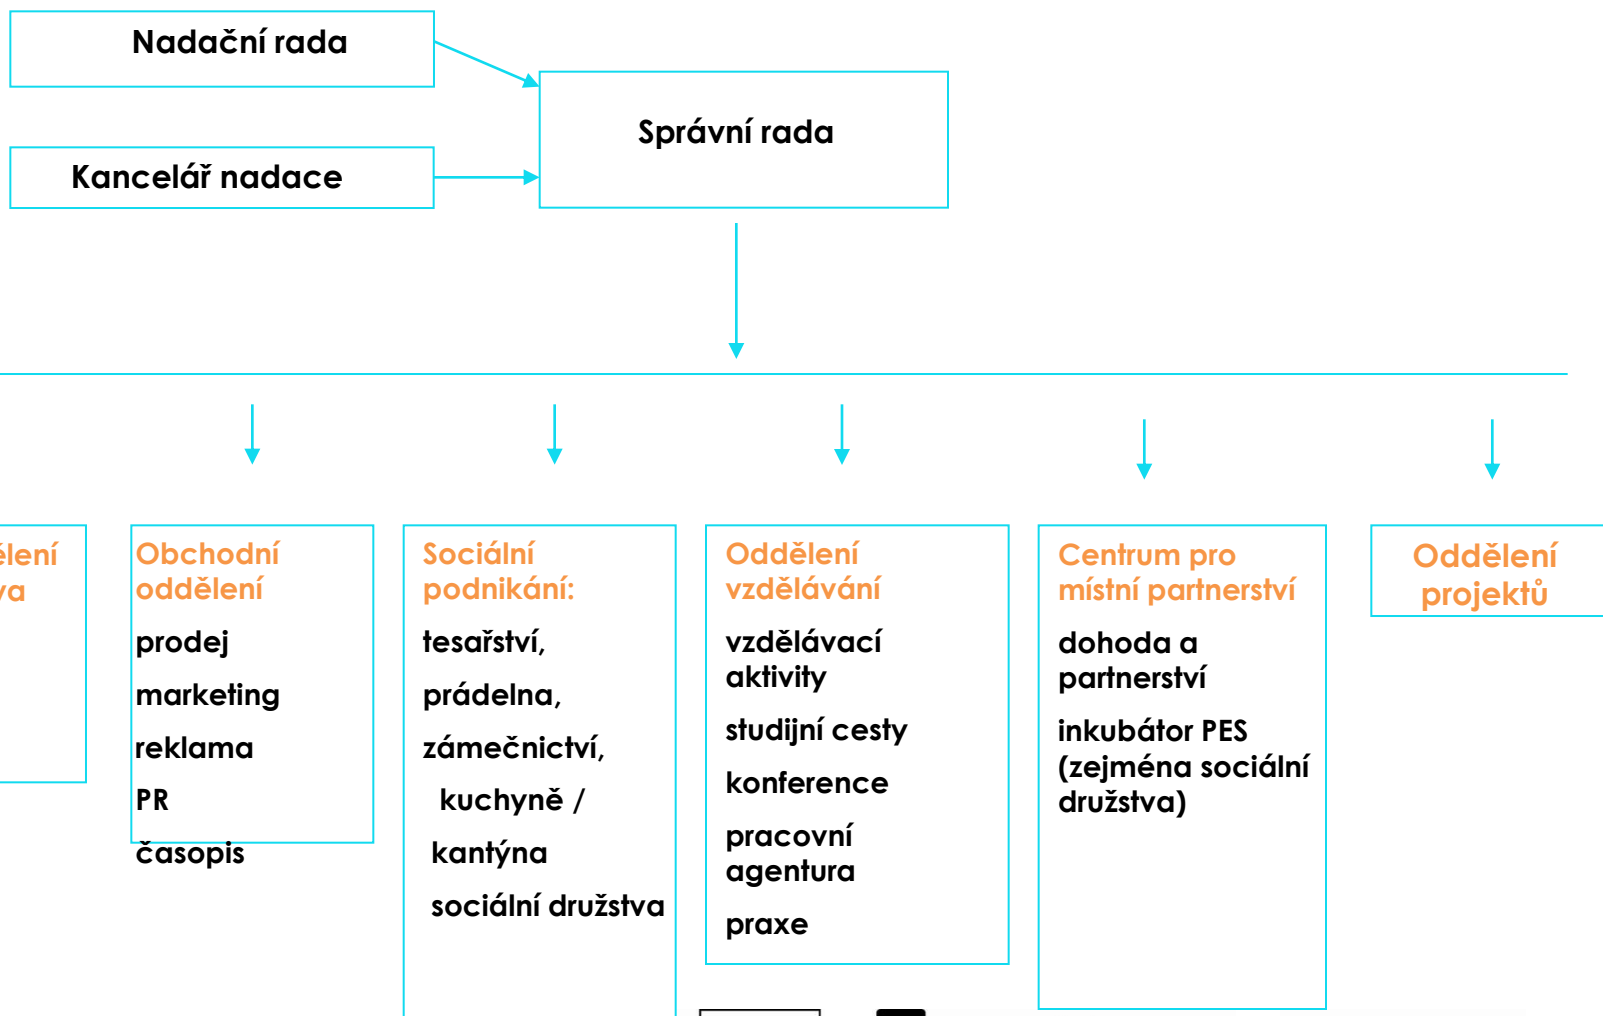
Nadační rada

Kancelář nadace

Správní rada

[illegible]ělení
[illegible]va

Obchodní oddělení

prodej

marketing

reklama

PR

časopis

Sociální podnikání:

tesařství,

prádelna,

zámečnictví,

kuchyně /

kantýna

sociální družstva

Oddělení vzdělávání

vzdělávací aktivity

studijní cesty

konference

pracovní agentura

praxe

Centrum pro místní partnerství

dohoda a partnerství

inkubátor PES (zejména sociální družstva)

Oddělení projektů